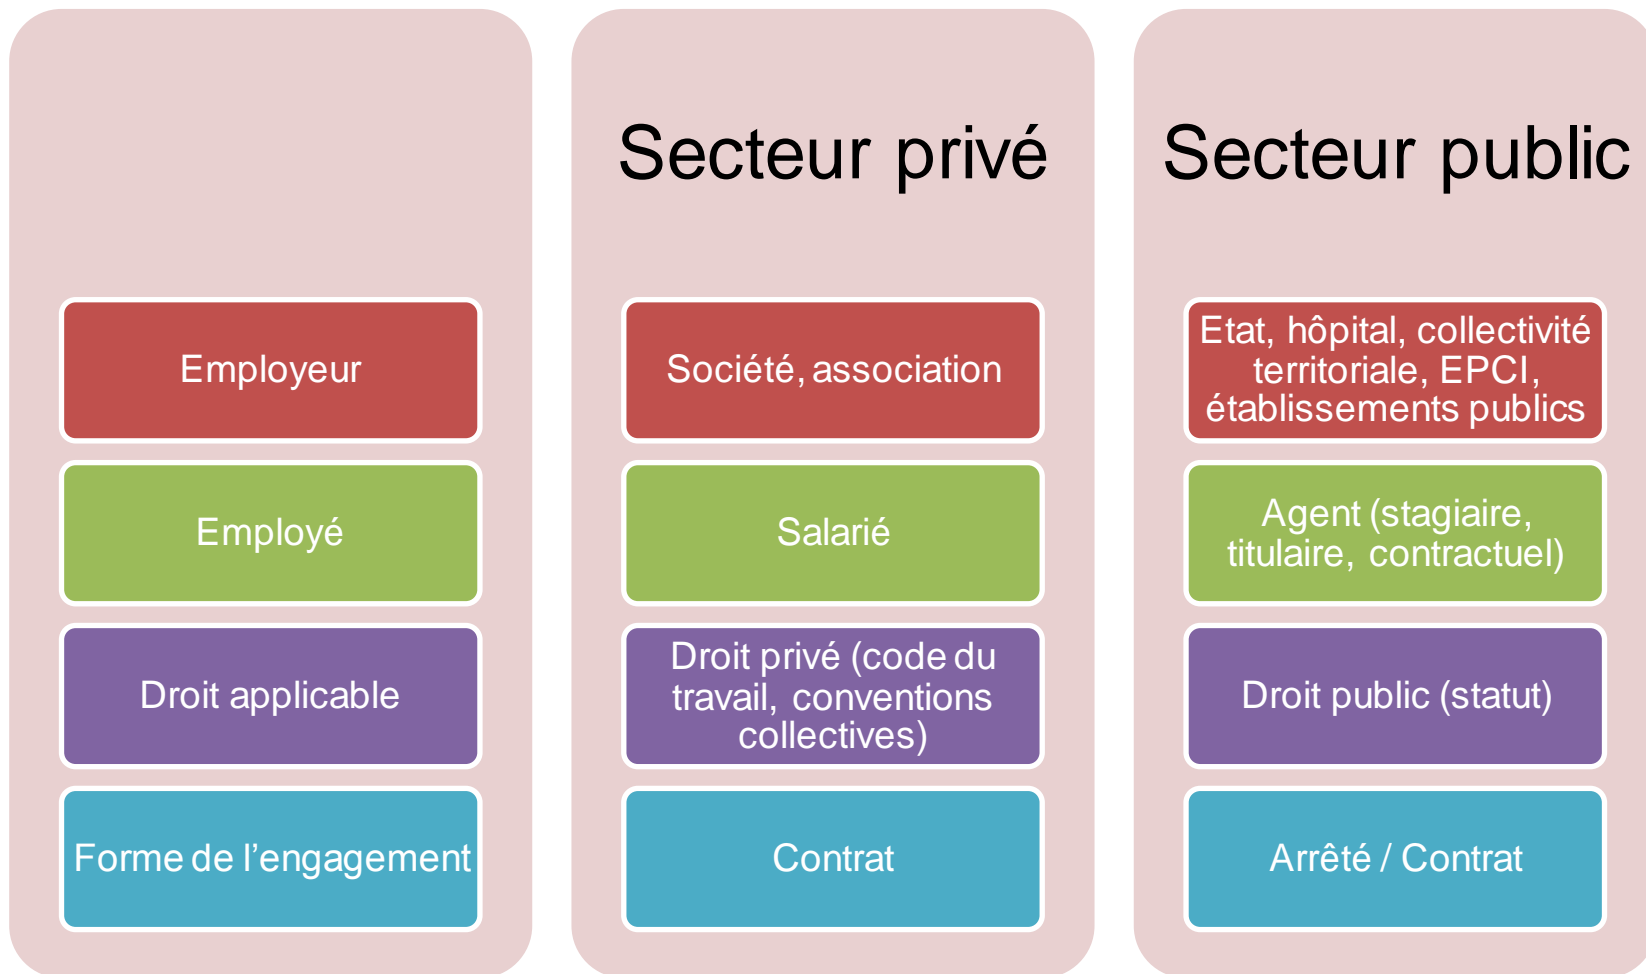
| | Secteur privé | Secteur public |
|---|---|---|
| Employeur | Société, association | Etat, hôpital, collectivité territoriale, EPCI, établissements publics |
| Employé | Salarié | Agent (stagiaire, titulaire, contractuel) |
| Droit applicable | Droit privé (code du travail, conventions collectives) | Droit public (statut) |
| Forme de l’engagement | Contrat | Arrêté / Contrat |